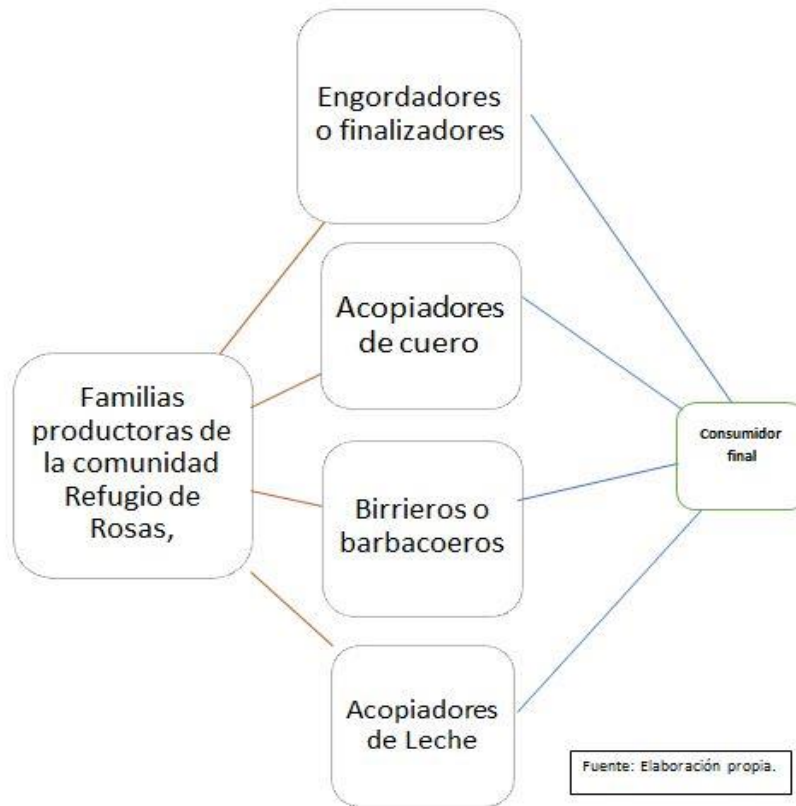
Familias productoras de la comunidad Refugio de Rosas,

Engordadores o finalizadores

Acopiadores de cuero

Birrieros o barbacoeros

Acopiadores de Leche

Consumidor final

Fuente: Elaboración propia.